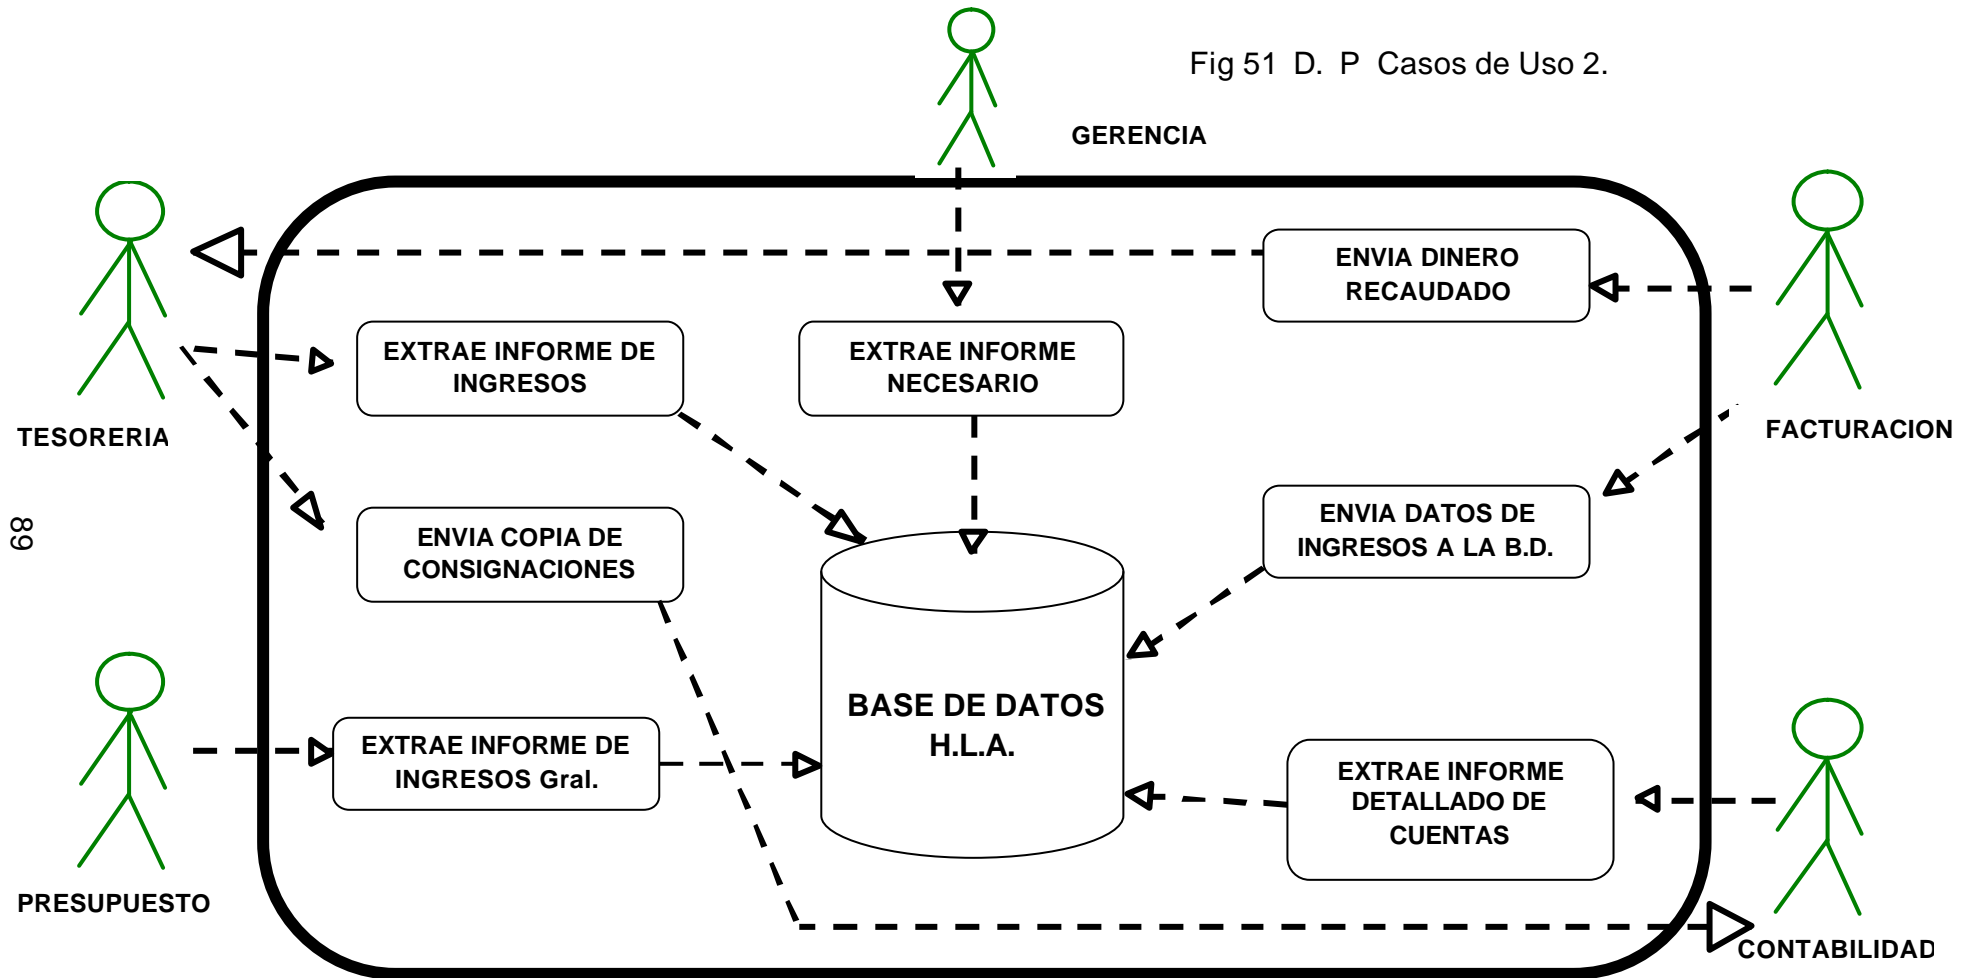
Fig 51 D. P Casos de Uso 2.

GERENCIA

TESORERIA

FACTURACION

PRESUPUESTO

CONTABILIDAD

89

ENVIA DINERO RECAUDADO

EXTRAE INFORME DE INGRESOS

EXTRAE INFORME NECESARIO

ENVIA COPIA DE CONSIGNACIONES

ENVIA DATOS DE INGRESOS A LA B.D.

BASE DE DATOS H.L.A.

EXTRAE INFORME DE INGRESOS Gral.

EXTRAE INFORME DETALLADO DE CUENTAS